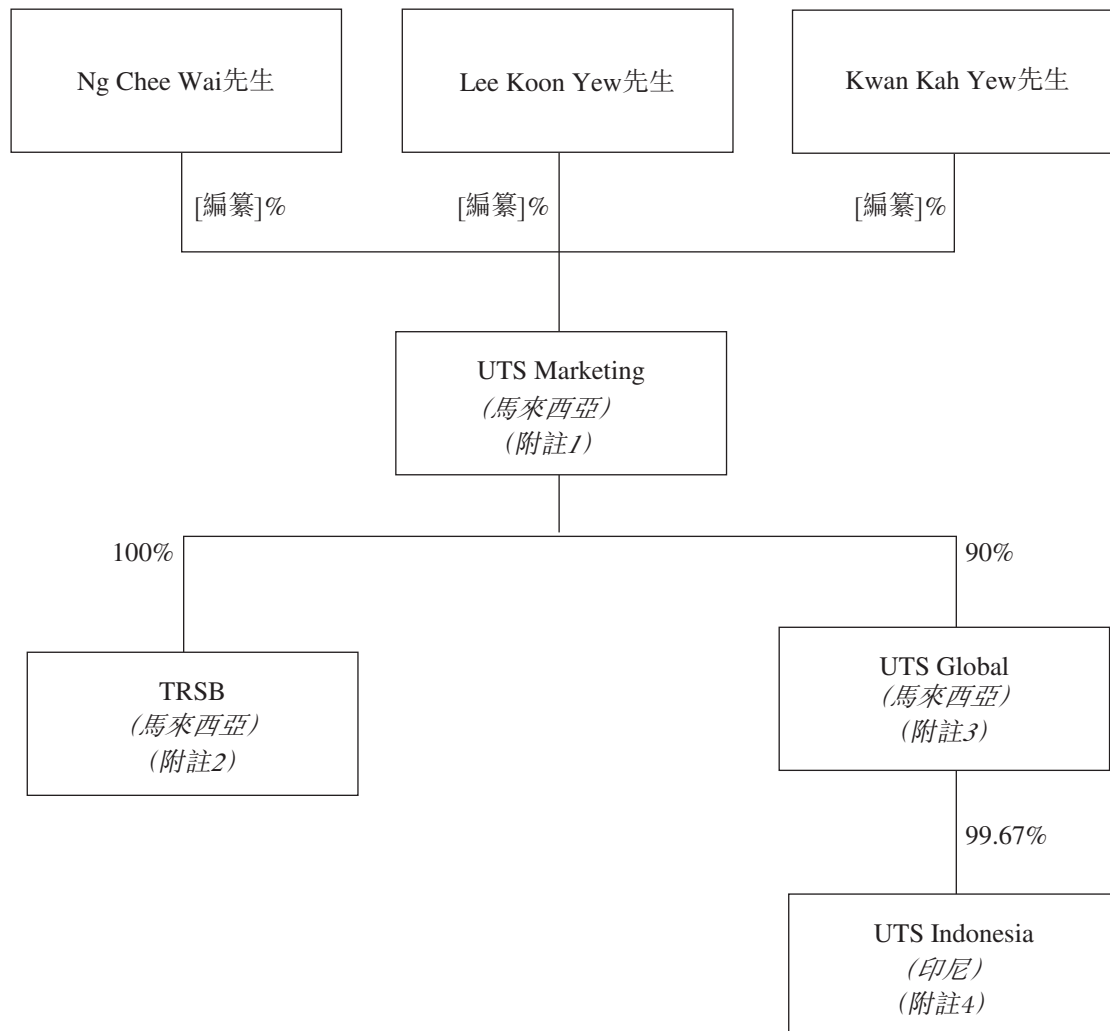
Ng Chee Wai先生

Lee Koon Yew先生

Kwan Kah Yew先生

[編纂]%

[編纂]%

[編纂]%

UTS Marketing
(馬來西亞)
(附註1)

100%

90%

TRSB
(馬來西亞)
(附註2)

UTS Global
(馬來西亞)
(附註3)

99.67%

UTS Indonesia
(印尼)
(附註4)